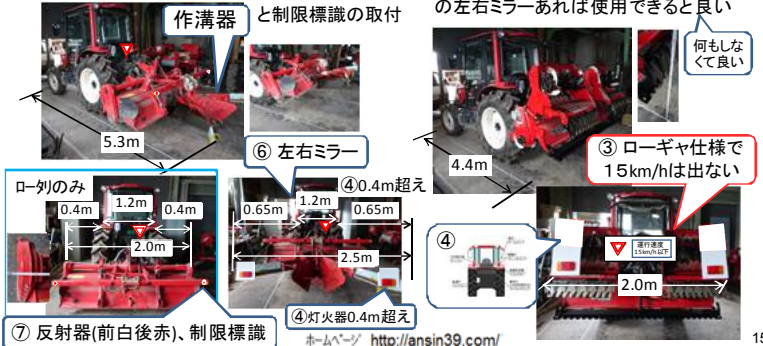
作溝器 と制限標識の取付

の左右ミラーあれば使用できると良い

何もしなくて良い

5.3m

4.4m

⑥ 左右ミラー

③ ローギャ仕様で15km/hは出ない

ロータリのみ

0.4m 1.2m 0.4m

2.0m

④0.4m超え

0.65m 1.2m 0.65m

2.5m

④

運行速度 15km/h以下

2.0m

④灯火器0.4m超え

⑦ 反射器(前白後赤)、制限標識

ホームページ http://ansin39.com/

15